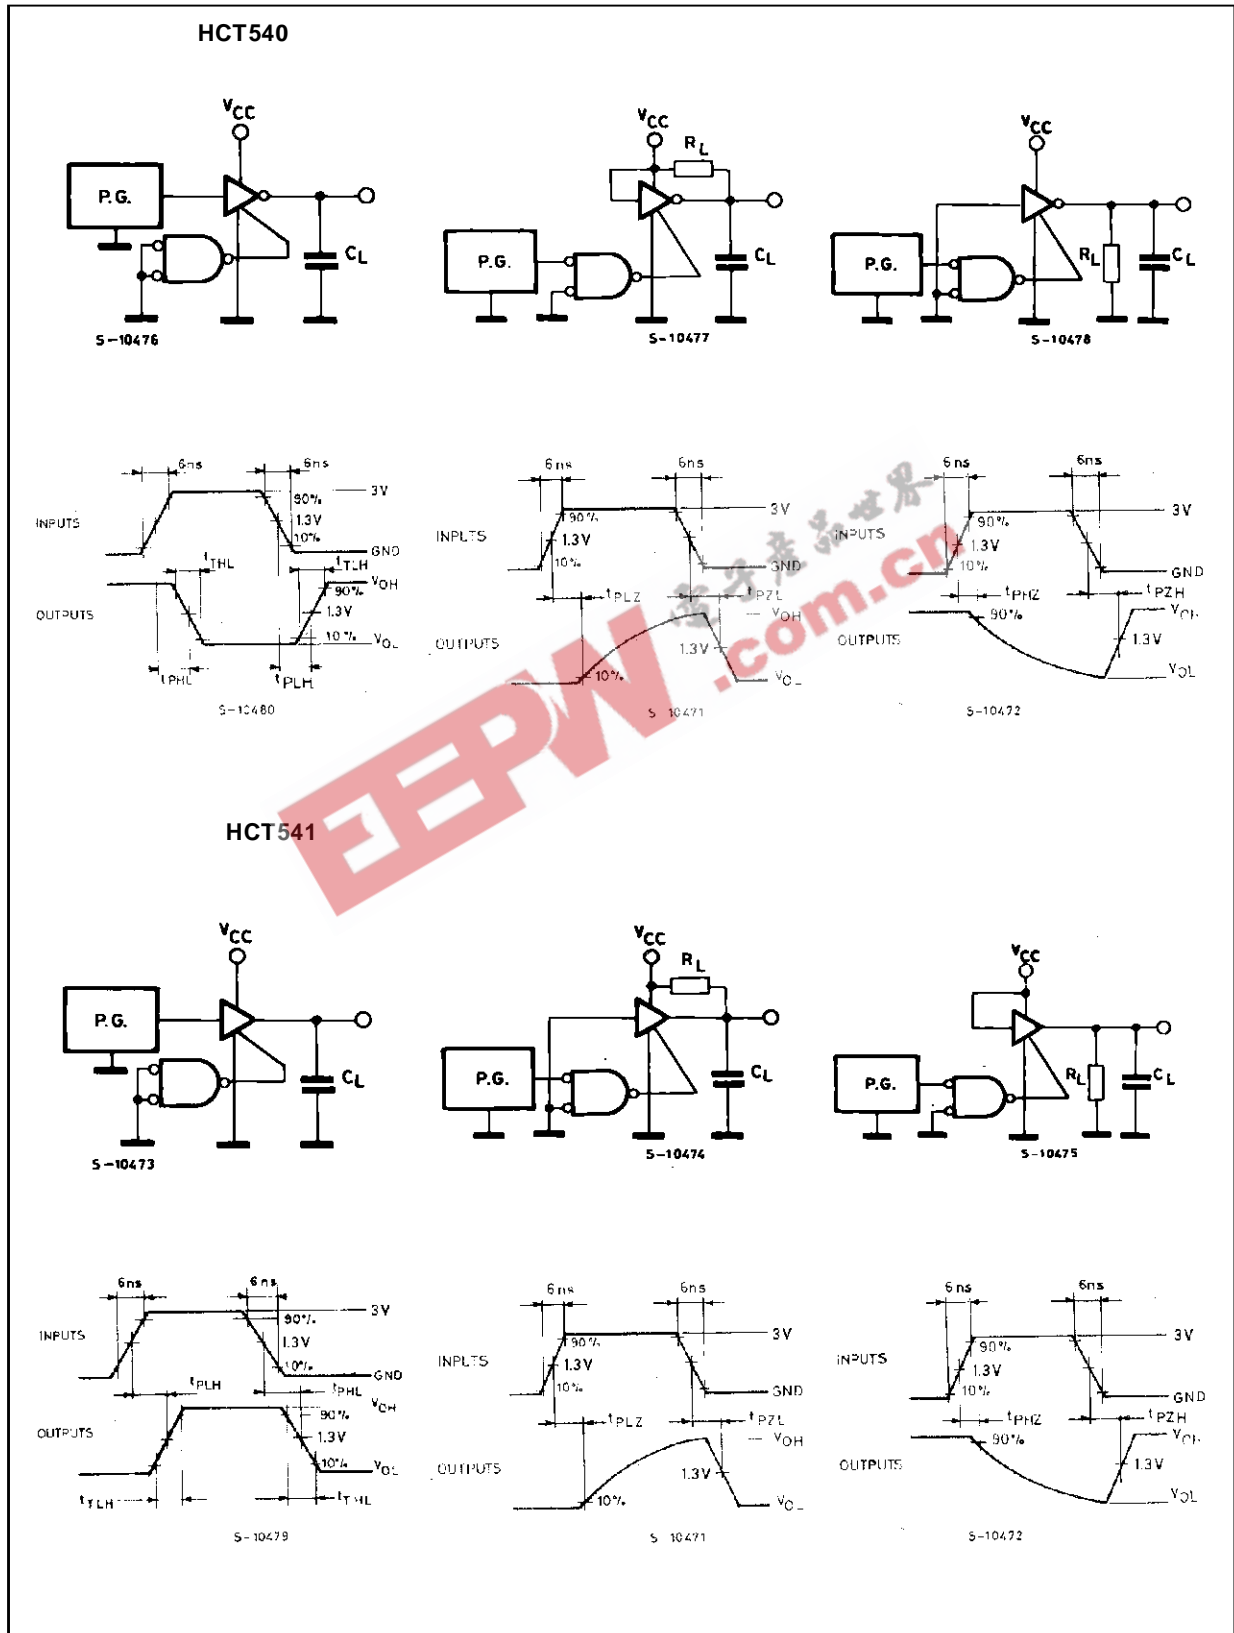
HCT540

$V_{CC}$
P.G.
$C_L$
S-10476

$V_{CC}$
$R_L$
P.G.
$C_L$
S-10477

$V_{CC}$
P.G.
$R_L$
$C_L$
S-10478

6ns
6ns
3V
INPUTS
90%
1.3V
10%
GND
$t_{THL}$
$t_{TLH}$
$V_{OH}$
OUTPUTS
90%
1.3V
10%
$V_{OL}$
$t_{PHL}$
$t_{PLH}$
S-10480

6ns
6ns
3V
INPUTS
90%
1.3V
10%
GND
$t_{PLZ}$
$t_{PZL}$
$V_{OH}$
OUTPUTS
1.3V
10%
$V_{OL}$
S-10471

6ns
6ns
3V
INPUTS
90%
1.3V
10%
GND
$t_{PHZ}$
$t_{PZH}$
$V_{OH}$
90%
OUTPUTS
1.3V
$V_{OL}$
S-10472

电子产品世界
EEPW
.com.cn

HCT541

$V_{CC}$
P.G.
$C_L$
S-10473

$V_{CC}$
$R_L$
P.G.
$C_L$
S-10474

$V_{CC}$
P.G.
$R_L$
$C_L$
S-10475

6ns
6ns
3V
INPUTS
90%
1.3V
10%
GND
$t_{PLH}$
$t_{PHL}$
$V_{OH}$
OUTPUTS
90%
1.3V
10%
$V_{OL}$
$t_{TLH}$
$t_{THL}$
S-10479

6ns
6ns
3V
INPUTS
90%
1.3V
10%
GND
$t_{PLZ}$
$t_{PZL}$
$V_{OH}$
OUTPUTS
1.3V
10%
$V_{OL}$
S-10471

6ns
6ns
3V
INPUTS
90%
1.3V
10%
GND
$t_{PHZ}$
$t_{PZH}$
$V_{OH}$
90%
OUTPUTS
1.3V
$V_{OL}$
S-10472